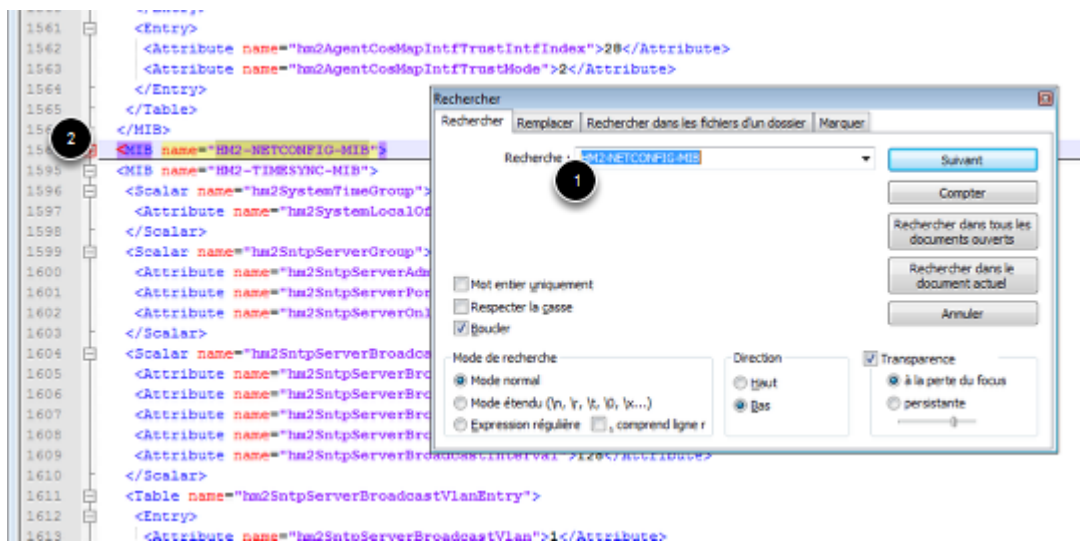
1561 <Entry>
1562 <Attribute name="hm2AgentCosMapIntfTrustIntfIndex">28</Attribute>
1563 <Attribute name="hm2AgentCosMapIntfTrustMode">2</Attribute>
1564 </Entry>
1565 </Table>
156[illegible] </MIB>
2
15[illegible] <MIB name="HM2-NETCONFIG-MIB">
1595 <MIB name="HM2-TIMESYNC-MIB">
1596 <Scalar name="hm2SystemTimeGroup">
1597 <Attribute name="hm2SystemLocalOf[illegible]
1598 </Scalar>
1599 <Scalar name="hm2SntpServerGroup">
1600 <Attribute name="hm2SntpServerAdm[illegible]
1601 <Attribute name="hm2SntpServerPor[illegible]
1602 <Attribute name="hm2SntpServerOnl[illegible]
1603 </Scalar>
1604 <Scalar name="hm2SntpServerBroadca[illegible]
1605 <Attribute name="hm2SntpServerBro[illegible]
1606 <Attribute name="hm2SntpServerBro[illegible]
1607 <Attribute name="hm2SntpServerBro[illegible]
1608 <Attribute name="hm2SntpServerBro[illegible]
1609 <Attribute name="hm2SntpServerBroadcastInterval">128</Attribute>
1610 </Scalar>
1611 <Table name="hm2SntpServerBroadcastVlanEntry">
1612 <Entry>
1613 <Attribute name="hm2SntpServerBroadcastVlan">1</Attribute>

Rechercher
Rechercher | Remplacer | Rechercher dans les fichiers d'un dossier | Marquer
Recherche : HM2-NETCONFIG-MIB
1
Suivant
Compter
Rechercher dans tous les documents ouverts
Rechercher dans le document actuel
Annuler
Mot entier uniquement
Respecter la casse
Boucler
Mode de recherche
Mode normal
Mode étendu (\n, \r, \t, \0, \x...)
Expression régulière
. comprend ligne r
Direction
Haut
Bas
Transparence
à la perte du focus
persistante